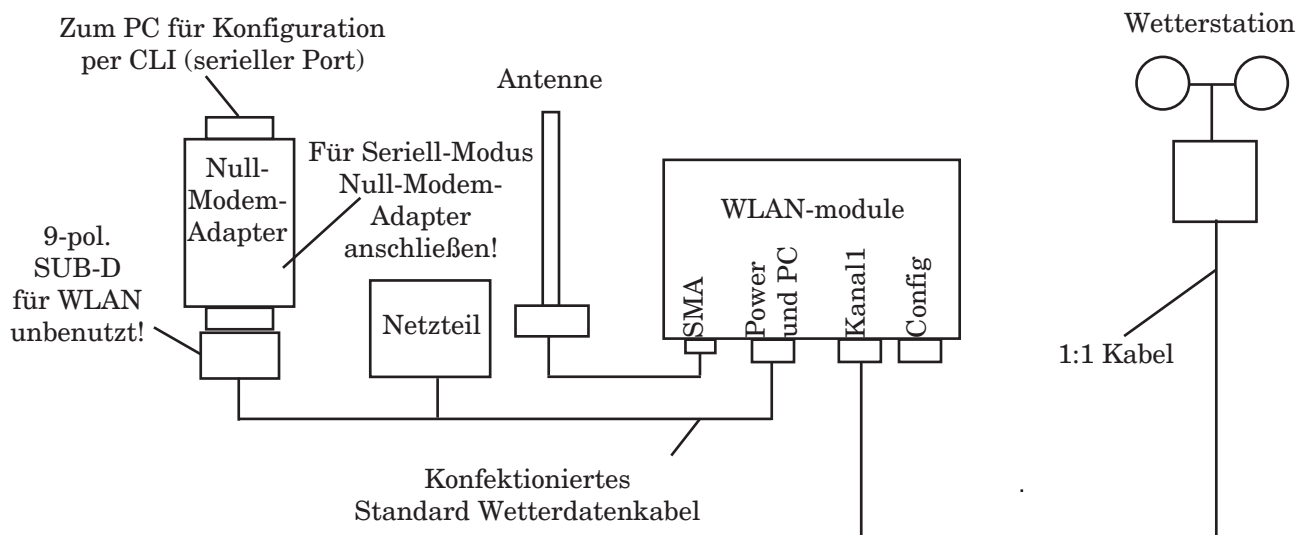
Zum PC für Konfiguration per CLI (serieller Port)

Wetterstation

Antenne

Null-Modem-Adapter

Für Seriell-Modus Null-Modem-Adapter anschließen!

WLAN-module

9-pol. SUB-D für WLAN unbenutzt!

Netzteil

SMA

Power und PC

Kanal1

Config

1:1 Kabel

Konfektioniertes Standard Wetterdatenkabel